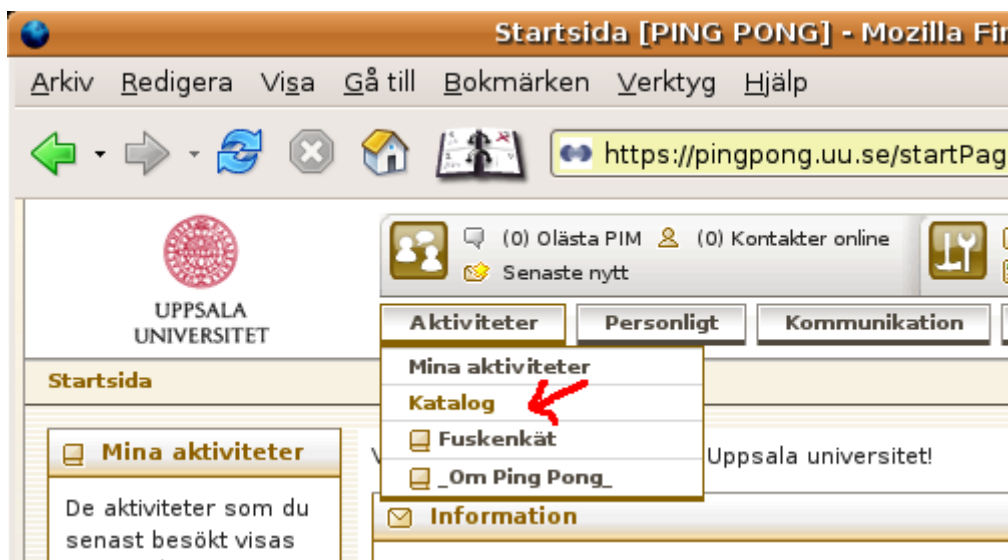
Startsida [PING PONG] - Mozilla Fir

Arkiv Redigera Visa Gå till Bokmärken Verktyg Hjälp

https://pingpong.uu.se/startPag

UPPSALA UNIVERSITET

(0) Olästa PIM (0) Kontakter online
Senaste nytt

Aktiviteter Personligt Kommunikation

Mina aktiviteter
Katalog
Fuskenkät
_Om Ping Pong_

Startsida

Mina aktiviteter

De aktiviteter som du senast besökt visas

V

Uppsala universitet!

Information